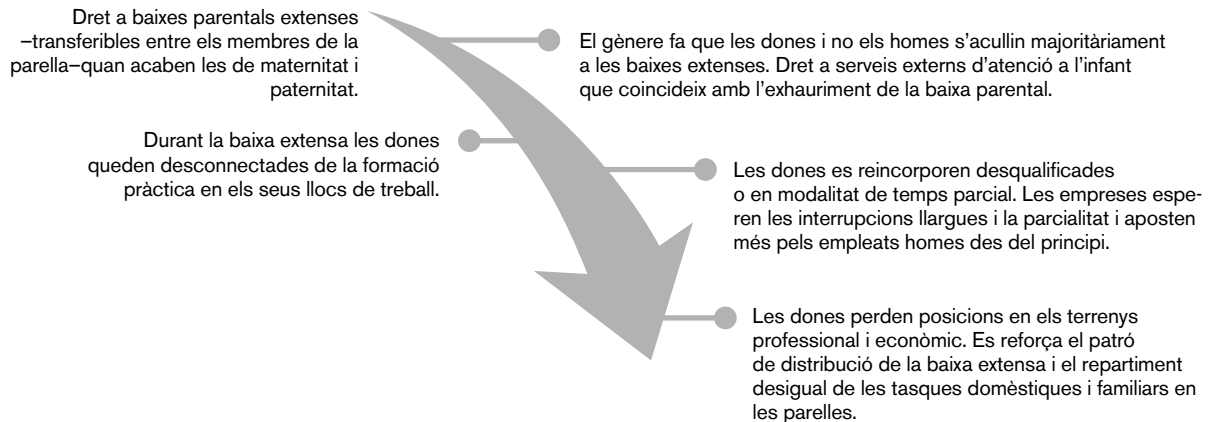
Dret a baixes parentals extenses –transferibles entre els membres de la parella– quan acaben les de maternitat i paternitat.

El gènere fa que les dones i no els homes s'acullin majoritàriament a les baixes extenses. Dret a serveis externs d'atenció a l'infant que coincideix amb l'exhauriment de la baixa parental.

Durant la baixa extensa les dones queden desconnectades de la formació pràctica en els seus llocs de treball.

Les dones es reincorporen desqualificades o en modalitat de temps parcial. Les empreses esperen les interrupcions llargues i la parcialitat i aposten més pels empleats homes des del principi.

Les dones perden posicions en els terrenys professional i econòmic. Es reforça el patró de distribució de la baixa extensa i el repartiment desigual de les tasques domèstiques i familiars en les parelles.